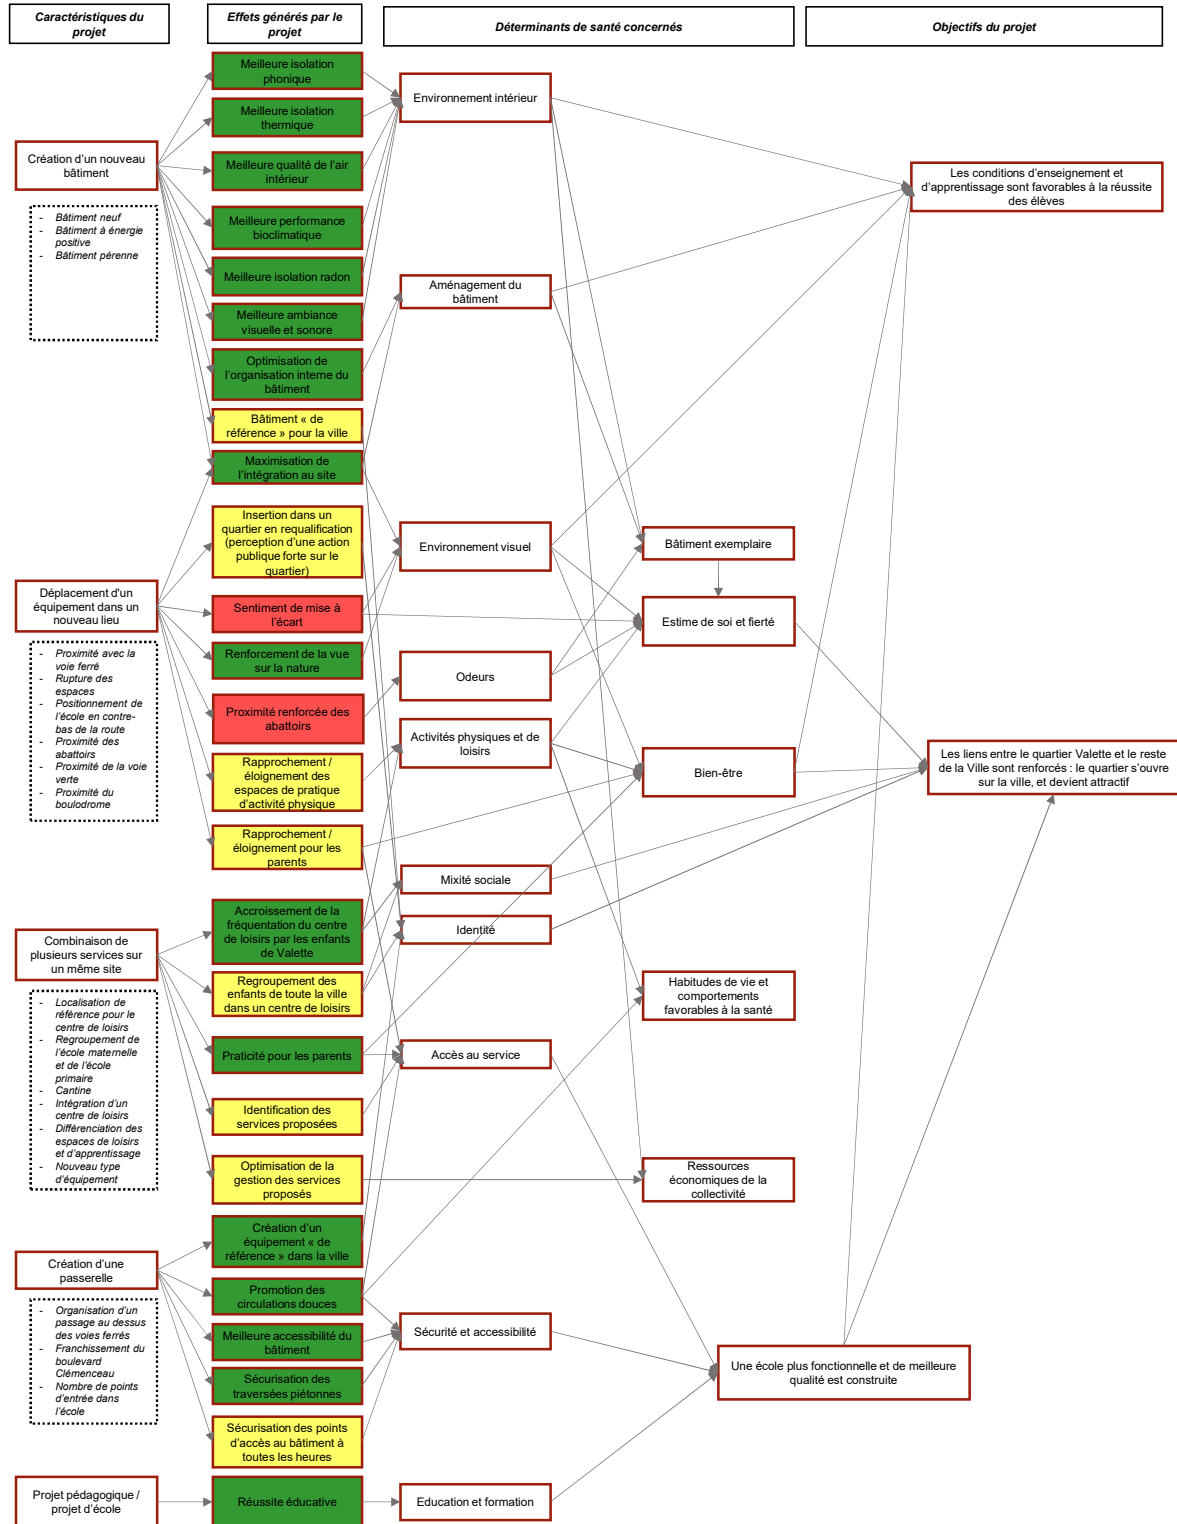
Caractéristiques du projet

Effets générés par le projet

Déterminants de santé concernés

Objectifs du projet

Création d'un nouveau bâtiment

- Bâtiment neuf
- Bâtiment à énergie positive
- Bâtiment pérenne

Meilleure isolation phonique

Meilleure isolation thermique

Meilleure qualité de l'air intérieur

Meilleure performance bioclimatique

Meilleure isolation radon

Meilleure ambiance visuelle et sonore

Optimisation de l'organisation interne du bâtiment

Bâtiment « de référence » pour la ville

Maximisation de l'intégration au site

Environnement intérieur

Aménagement du bâtiment

Les conditions d'enseignement et d'apprentissage sont favorables à la réussite des élèves

Déplacement d'un équipement dans un nouveau lieu

- Proximité avec la voie ferré
- Rupture des espaces
- Positionnement de l'école en contre-bas de la route
- Proximité des abattoirs
- Proximité de la voie verte
- Proximité du boulodrome

Insertion dans un quartier en requalification (perception d'une action publique forte sur le quartier)

Sentiment de mise à l'écart

Renforcement de la vue sur la nature

Proximité renforcée des abattoirs

Rapprochement / éloignement des espaces de pratique d'activité physique

Rapprochement / éloignement pour les parents

Environnement visuel

Odeurs

Activités physiques et de loisirs

Bâtiment exemplaire

Estime de soi et fierté

Bien-être

Les liens entre le quartier Valette et le reste de la Ville sont renforcés : le quartier s'ouvre sur la ville, et devient attractif

Mixité sociale

Identité

Combinaison de plusieurs services sur un même site

- Localisation de référence pour le centre de loisirs
- Regroupement de l'école maternelle et de l'école primaire
- Cantine
- Intégration d'un centre de loisirs
- Différenciation des espaces de loisirs et d'apprentissage
- Nouveau type d'équipement

Accroissement de la fréquentation du centre de loisirs par les enfants de Valette

Regroupement des enfants de toute la ville dans un centre de loisirs

Praticité pour les parents

Identification des services proposées

Optimisation de la gestion des services proposés

Habitudes de vie et comportements favorables à la santé

Accès au service

Ressources économiques de la collectivité

Création d'une passerelle

- Organisation d'un passage au dessus des voies ferrés
- Franchissement du boulevard Clémenceau
- Nombre de points d'entrée dans l'école

Création d'un équipement « de référence » dans la ville

Promotion des circulations douces

Meilleure accessibilité du bâtiment

Sécurisation des traversées piétonnes

Sécurisation des points d'accès au bâtiment à toutes les heures

Sécurité et accessibilité

Une école plus fonctionnelle et de meilleure qualité est construite

Projet pédagogique / projet d'école

Réussite éducative

Education et formation